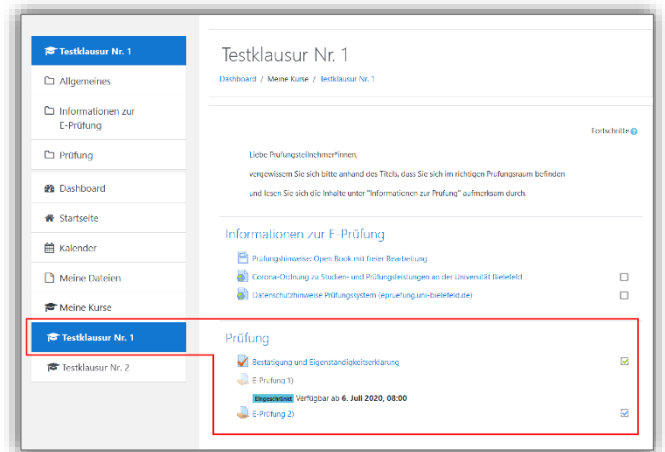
Testklausur Nr. 1
Allgemeines
Informationen zur E-Prüfung
Prüfung
Dashboard
Startseite
Kalender
Meine Dateien
Meine Kurse
Testklausur Nr. 1
Testklausur Nr. 2

Testklausur Nr. 1

Dashboard / Meine Kurse / Testklausur Nr. 1

Fortschritte

Liebe Prüfungsteilnehmer*innen,

vergewissern Sie sich bitte anhand des Titels, dass Sie sich im richtigen Prüfungsraum befinden und lesen Sie sich die Inhalte unter "Informationen zur Prüfung" aufmerksam durch.

Informationen zur E-Prüfung

Prüfungshinweise: Open Book mit freier Bearbeitung
Corona-Ordnung zu Studien- und Prüfungsleistungen an der Universität Bielefeld
Datenschutzhinweise Prüfungssystem (epruefung.uni-bielefeld.de)

Prüfung

Bestätigung und Eigenständigkeitserklärung
E-Prüfung 1)
Eingeschränkt Verfügbar ab 6. Juli 2020, 08:00
E-Prüfung 2)